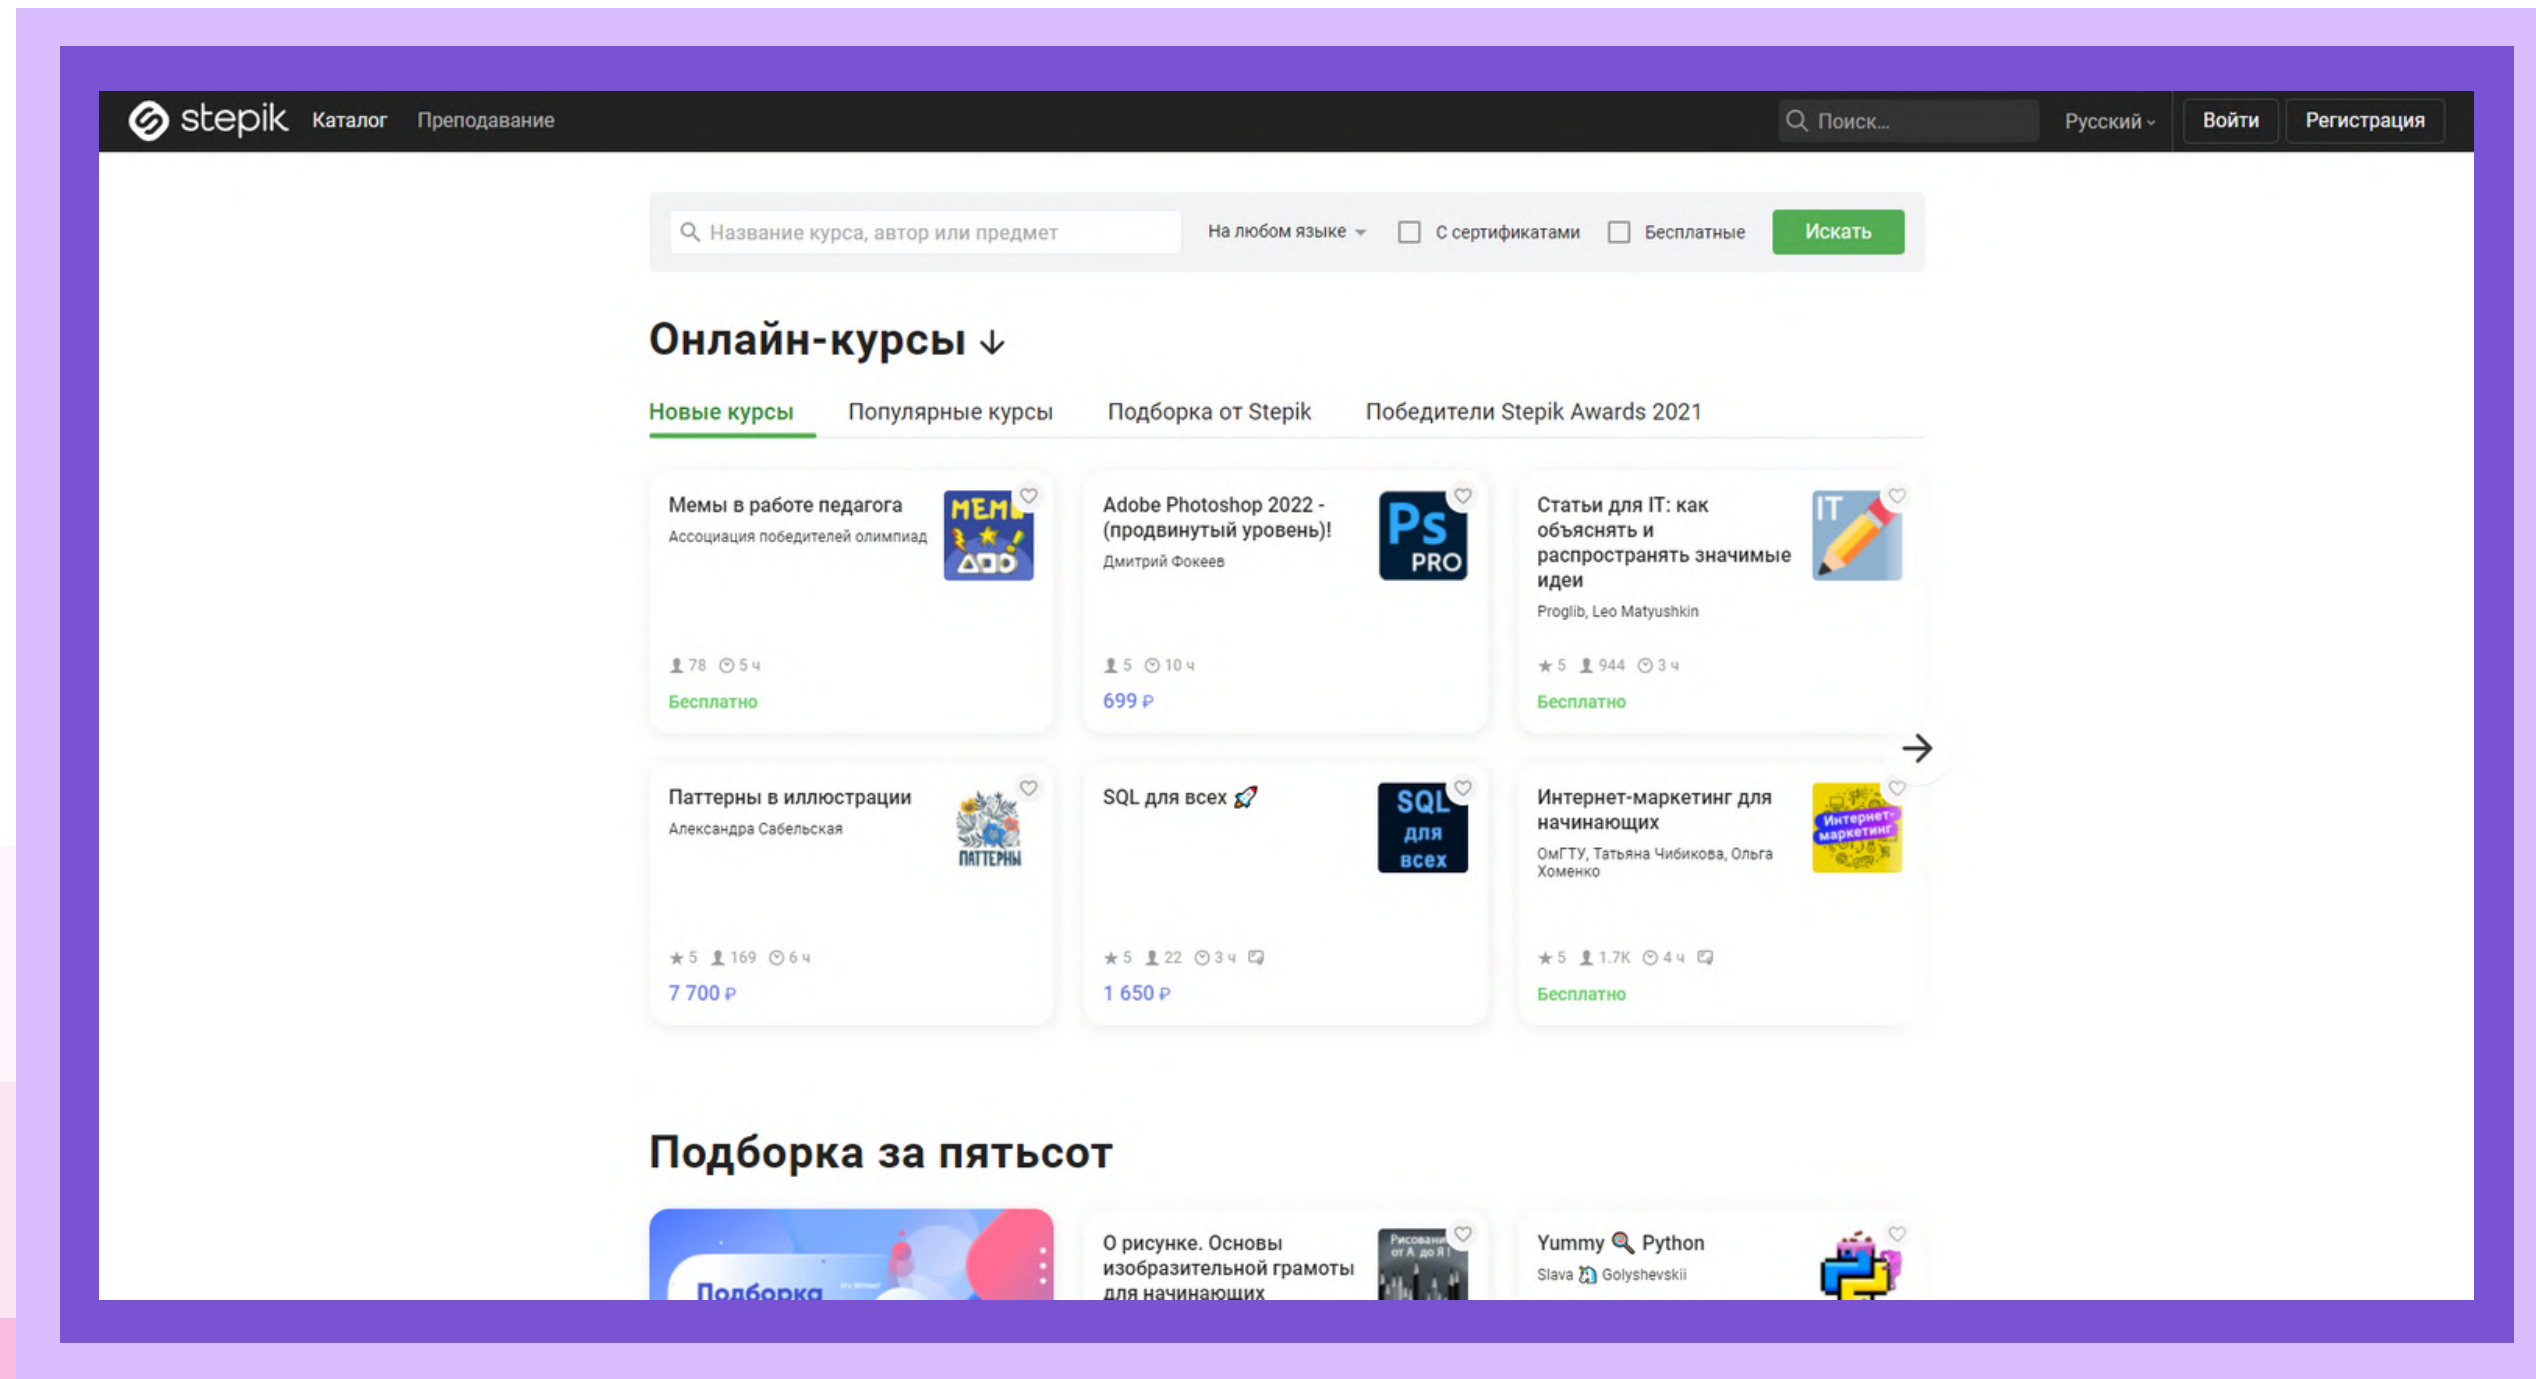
stepik Каталог Преподавание

Поиск... Русский Войти Регистрация

Название курса, автор или предмет На любом языке С сертификатами Бесплатные Искать

Онлайн-курсы ↓

Новые курсы Популярные курсы Подборка от Stepik Победители Stepik Awards 2021

Мемы в работе педагога
Ассоциация победителей олимпиад
МЕМЫ
78 5 ч
Бесплатно

Adobe Photoshop 2022 - (продвинутый уровень)!
Дмитрий Фокеев
Ps PRO
5 10 ч
699 ₽

Статьи для IT: как объяснять и распространять значимые идеи
Proglib, Leo Matyushkin
IT
5 944 3 ч
Бесплатно

Паттерны в иллюстрации
Александра Сабельская
ПАТТЕРНЫ
5 169 6 ч
7 700 ₽

SQL для всех
SQL для всех
5 22 3 ч
1 650 ₽

Интернет-маркетинг для начинающих
ОмГТУ, Татьяна Чибикова, Ольга Хоменко
Интернет-маркетинг
5 1.7K 4 ч
Бесплатно

Подборка за пятьсот

Подборка

О рисунке. Основы изобразительной грамоты для начинающих
Рисование от А до Я

Yummy Python
Slava Golyshevskii